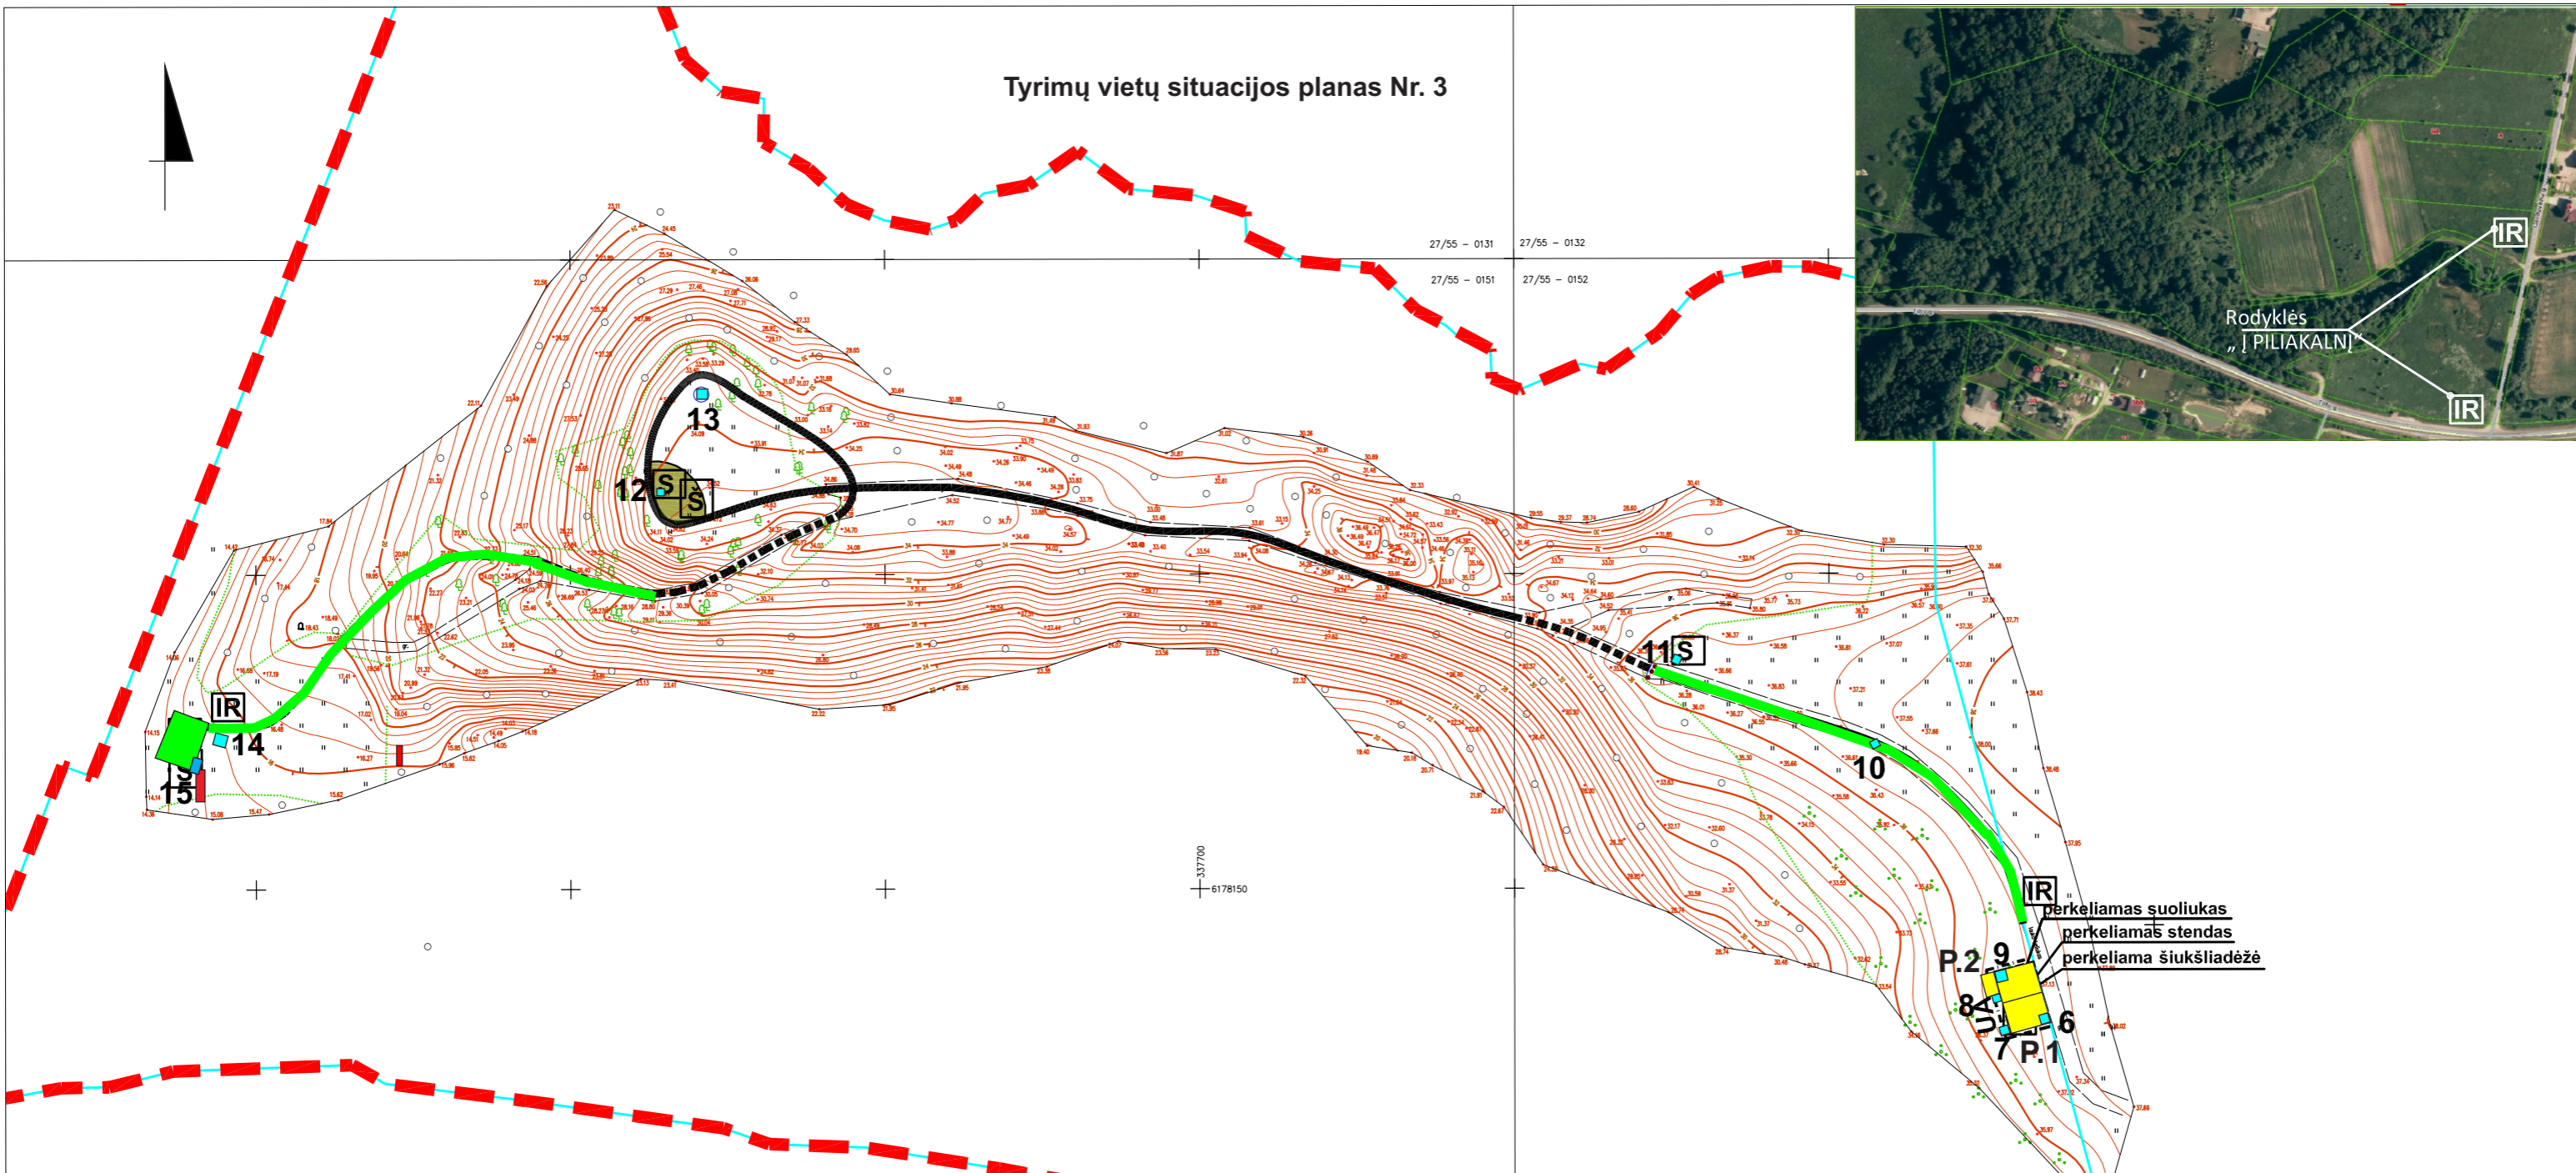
Tyrimų vietų situacijos planas Nr. 3

27/55 – 0131
27/55 – 0132
27/55 – 0151
27/55 – 0152

Rodyklės
„ Į PILIAKALNĮ"
IR
IR

13
12
S
S
11
S
10
IR
14
S
15
IR
perkeliamas suoliukas
perkeliamas stendas
perkeliama šiukšliadėžė
P.2
9
8
UA
6
7
P.1

337700
6178150